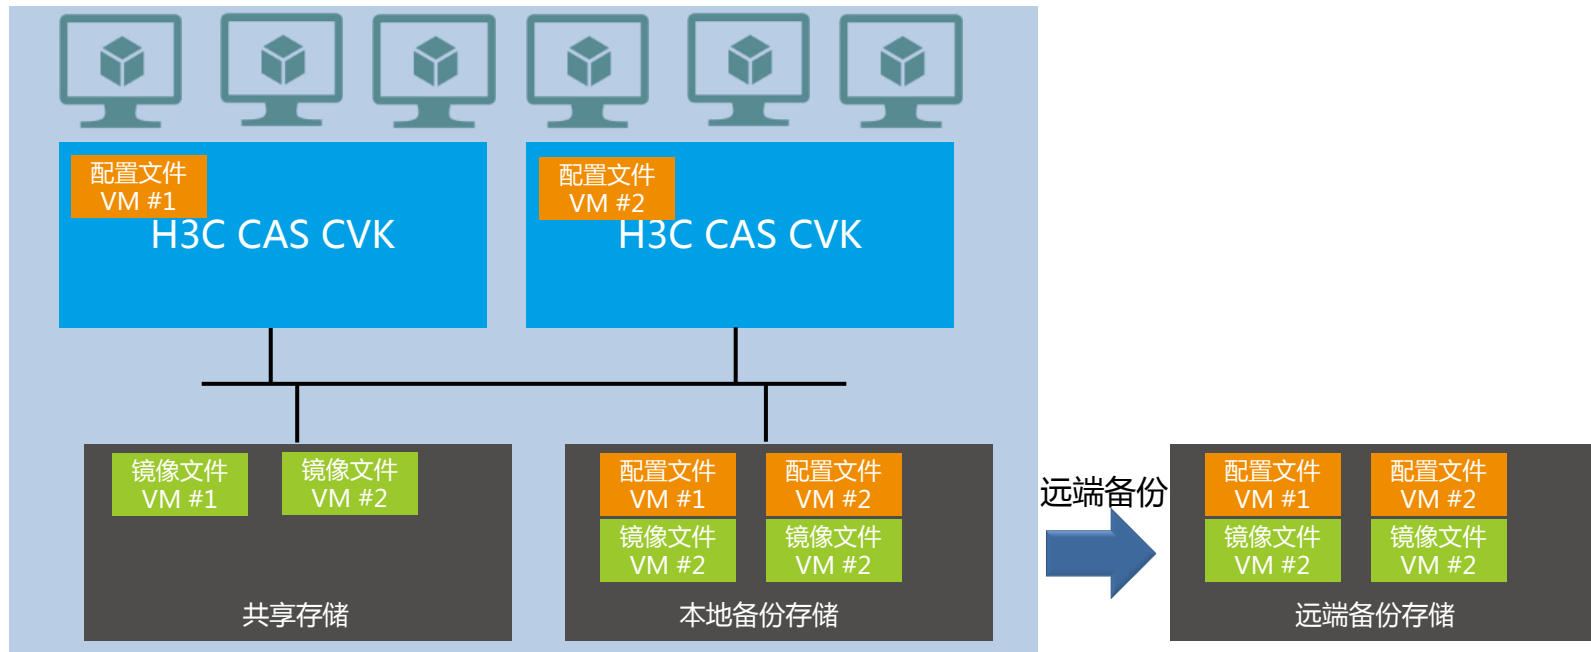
配置文件
VM #1
H3C CAS CVK

配置文件
VM #2
H3C CAS CVK

镜像文件
VM #1

镜像文件
VM #2

共享存储

配置文件
VM #1

配置文件
VM #2

镜像文件
VM #2

镜像文件
VM #2

本地备份存储

远端备份

配置文件
VM #1

配置文件
VM #2

镜像文件
VM #2

镜像文件
VM #2

远端备份存储